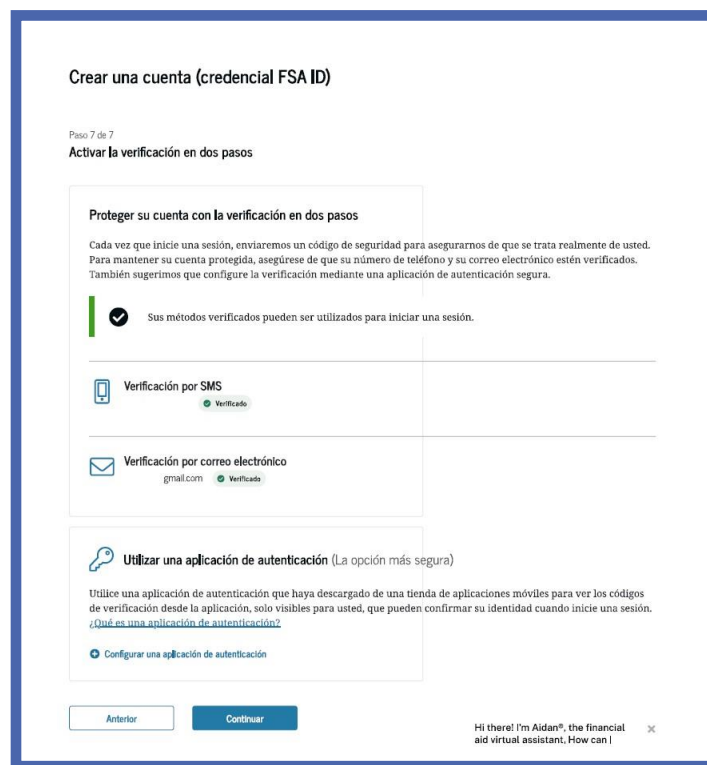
Crear una cuenta (credencial FSA ID)

Paso 7 de 7
Activar la verificación en dos pasos

Proteger su cuenta con la verificación en dos pasos

Cada vez que inicie una sesión, enviaremos un código de seguridad para asegurarnos de que se trata realmente de usted. Para mantener su cuenta protegida, asegúrese de que su número de teléfono y su correo electrónico estén verificados. También sugerimos que configure la verificación mediante una aplicación de autenticación segura.

Sus métodos verificados pueden ser utilizados para iniciar una sesión.

Verificación por SMS
Verificado

Verificación por correo electrónico
gmail.com Verificado

Utilizar una aplicación de autenticación (La opción más segura)

Utilice una aplicación de autenticación que haya descargado de una tienda de aplicaciones móviles para ver los códigos de verificación desde la aplicación, solo visibles para usted, que pueden confirmar su identidad cuando inicie una sesión. ¿Qué es una aplicación de autenticación?

Configurar una aplicación de autenticación

Anterior
Continuar

Hi there! I'm Aidan®, the financial aid virtual assistant. How can I
×